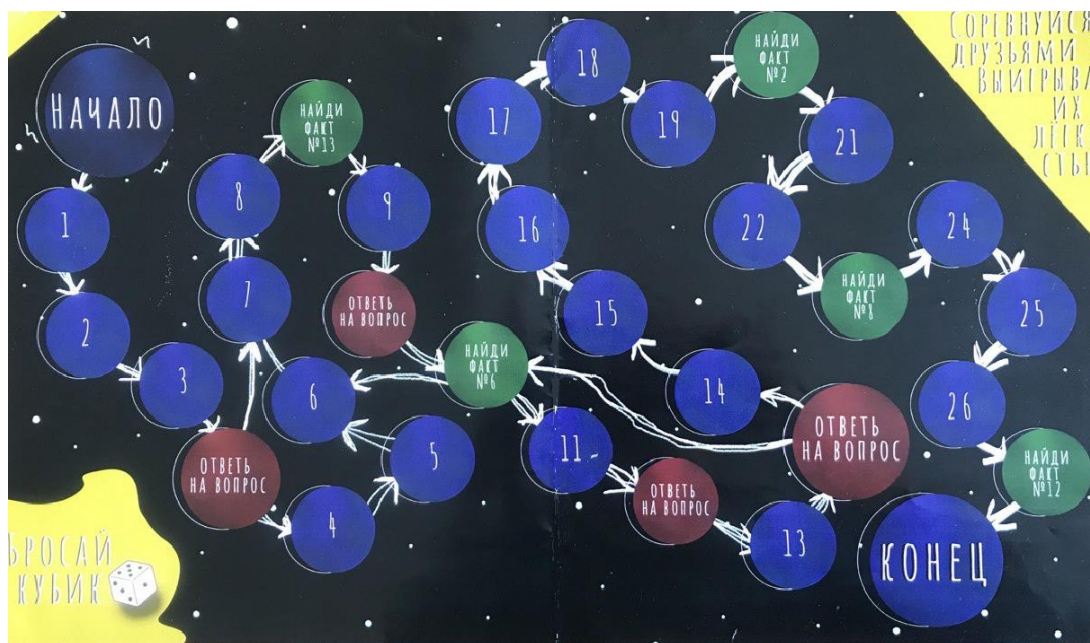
НАЧАЛО

1

2

3

ОТВЕТЬ НА ВОПРОС

4

5

6

7

8

НАЙДИ ФАКТ №13

9

ОТВЕТЬ НА ВОПРОС

НАЙДИ ФАКТ №6

11

ОТВЕТЬ НА ВОПРОС

13

ОТВЕТЬ НА ВОПРОС

14

15

16

17

18

19

НАЙДИ ФАКТ №2

21

22

НАЙДИ ФАКТ №8

24

25

26

НАЙДИ ФАКТ №12

КОНЕЦ

СОРЕВНУЙСЯ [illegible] ДРУЗЬЯМИ ВЫИГРЫВА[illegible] ИХ ЛЁГК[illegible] СТЬ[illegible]

БРОСАЙ КУБИК